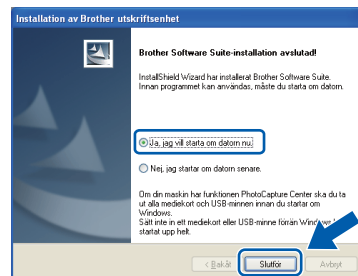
Installation av Brother utskriftsenhet

Brother Software Suite-installation avslutad!

InstallShield Wizard har installerat Brother Software Suite. Innan programmet kan användas, måste du starta om datorn.

Ja, jag vill starta om datorn nu.

Nej, jag startar om datorn senare.

Om din maskin har funktionen PhotoCapture Center ska du ta ut alla mediekort och USB-minnen innan du startar om Windows.
Sätt inte in ett mediekort eller USB-minne förrän Windows har startat upp helt.

< Bakåt
Slutför
Avbryt